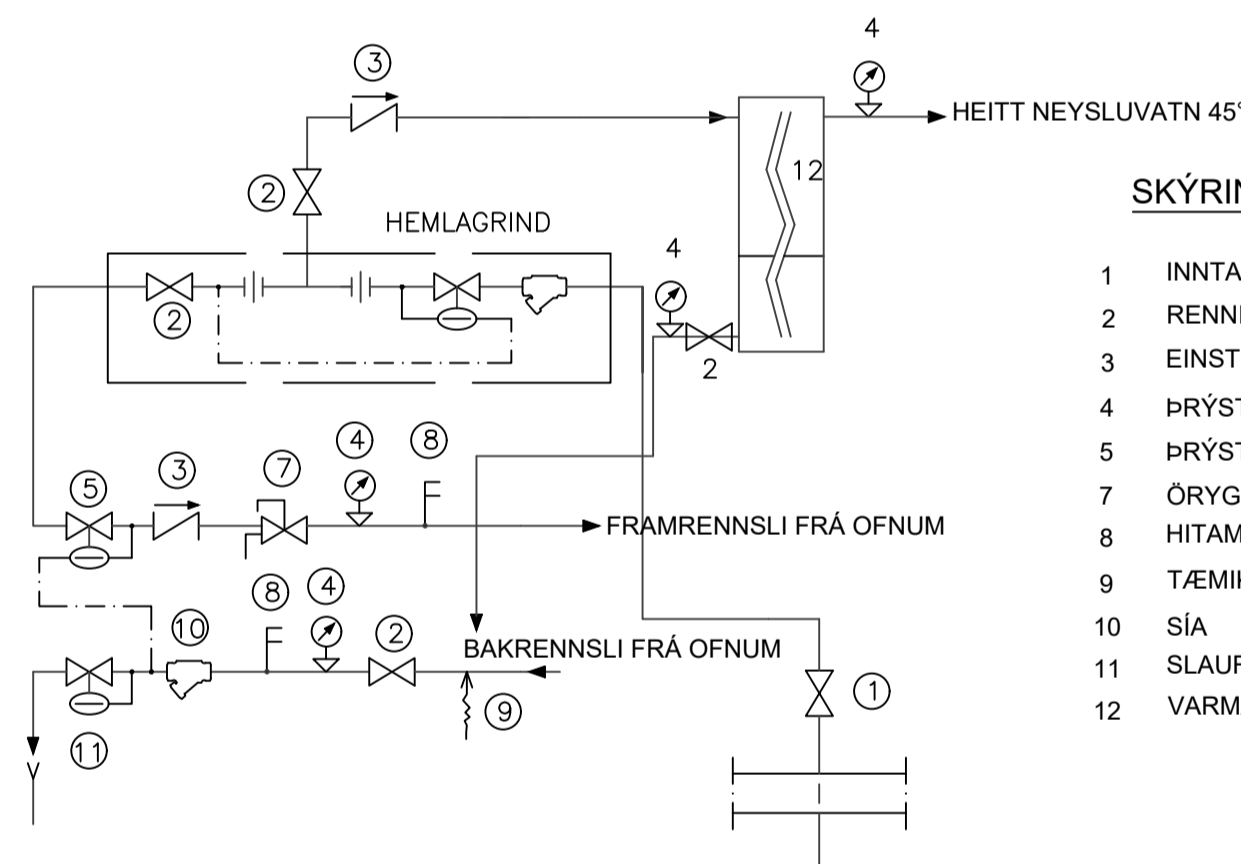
4

3

HEITT NEYSLUVATN 45°

12

2

HEMLAGRIND

SKÝRIN

4

2

2

4 8

5 3 7

FRAMRENNSLI FRÁ OFNUM

8 4

10 2

BAKRENNSLI FRÁ OFNUM

9

1

11

| | |
|---|---|
| 1 | INNTA |
| 2 | RENNI |
| 3 | EINST |
| 4 | ÞRÝST |
| 5 | ÞRÝST |
| 7 | ÖRYG |
| 8 | HITAM |
| 9 | TÆMI |
| 10 | SÍA |
| 11 | SLAUF |
| 12 | VARM |